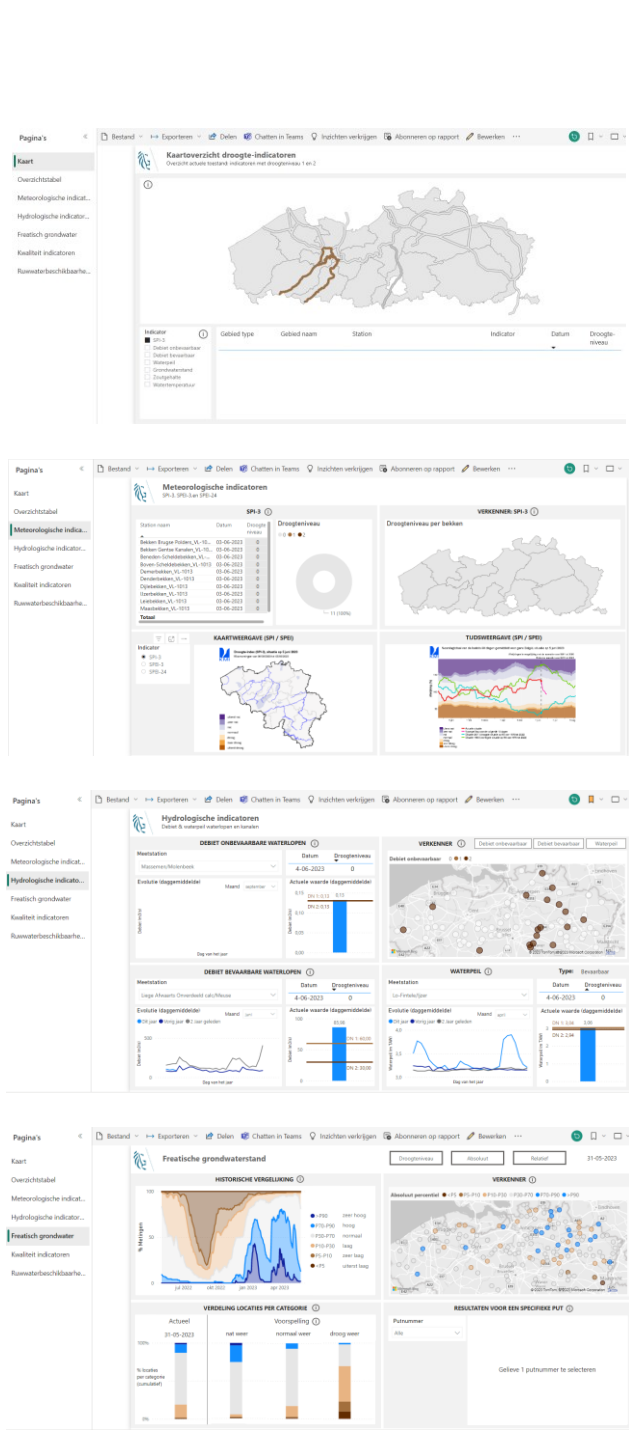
Pagina's

Kaart
Overzichtstabel
Meteorologische indicat...
Hydrologische indicator...
Freatisch grondwater
Kwaliteit indicatoren
Ruwwaterbeschikbaarhe...

Bestand Exporteren Delen Chatten in Teams Inzichten verkrijgen Abonneren op rapport Bewerken ...

Kaartoverzicht droogte-indicatoren
Overzicht actuele toestand indicatoren met droogteniveau 1 en 2

Indicator
SPI-3
Debiet onbevaarbaar
Debiet bevaarbaar
Waterpeil
Grondwaterstand
Zoutgehalte
Watertemperatuur

| Gebied type | Gebied naam | Station | Indicator | Datum | Droogte-niveau |
|---|---|---|---|---|---|

Pagina's

Kaart
Overzichtstabel
Meteorologische indicat...
Hydrologische indicator...
Freatisch grondwater
Kwaliteit indicatoren
Ruwwaterbeschikbaarhe...

Bestand Exporteren Delen Chatten in Teams Inzichten verkrijgen Abonneren op rapport Bewerken ...

Meteorologische indicatoren
SPI-3, SPEI-3 en SPEI-24

SPI-3

| Station naam | Datum | Droogte niveau |
|---|---|---|
| Bekken Brugse Polders_VL-10... | 03-06-2023 | 0 |
| Bekken Gentse Kanalen_VL-10... | 03-06-2023 | 0 |
| Beneden-Scheldebekken_VL-... | 03-06-2023 | 0 |
| Boven-Scheldebekken_VL-1013 | 03-06-2023 | 0 |
| Demerbekken_VL-1013 | 03-06-2023 | 0 |
| Denderbekken_VL-1013 | 03-06-2023 | 0 |
| Dijlebekken_VL-1013 | 03-06-2023 | 0 |
| IJzerbekken_VL-1013 | 03-06-2023 | 0 |
| Leiebekken_VL-1013 | 03-06-2023 | 0 |
| Maasbekken_VL-1013 | 03-06-2023 | 0 |
| Totaal | | |

Droogteniveau
0 1 2
11 (100%)

VERKENNER: SPI-3
Droogteniveau per bekken

KAARTWEERGAVE (SPI / SPEI)
Indicator
SPI-3
SPEI-3
SPEI-24

TIJDSWEERGAVE (SPI / SPEI)

Pagina's

Kaart
Overzichtstabel
Meteorologische indicat...
Hydrologische indicato...
Freatisch grondwater
Kwaliteit indicatoren
Ruwwaterbeschikbaarhe...

Bestand Exporteren Delen Chatten in Teams Inzichten verkrijgen Abonneren op rapport Bewerken ...

Hydrologische indicatoren
Debiet & waterpeil waterlopen en kanalen

DEBIET ONBEVAARBARE WATERLOPEN
Meetstation
Maasmechelen/Molenbeek
Datum Droogteniveau
4-06-2023 0
Evolutie (daggemiddelde)
Maand september
Actuele waarde (daggemiddelde)
DN 1: 0.15
DN 2: 0.13
Debiet in m³/s
Dag van het jaar

VERKENNER
Debiet onbevaarbaar Debiet bevaarbaar Waterpeil
Debiet onbevaarbaar 0 1 2

DEBIET BEVAARBARE WATERLOPEN
Meetstation
Liege Ahaerts Ommeland calc/Meuse
Datum Droogteniveau
4-06-2023 0
Evolutie (daggemiddelde)
Maand juni
Dit jaar Vorig jaar 2 jaar geleden
Actuele waarde (daggemiddelde)
DN 1: 60.00
DN 2: 30.00
Debiet in m³/s
Dag van het jaar

WATERPEIL
Type: Bevaarbaar
Meetstation
Lo-Fintele/IJzer
Datum Droogteniveau
4-06-2023 0
Evolutie (daggemiddelde)
Maand april
Dit jaar Vorig jaar 2 jaar geleden
Actuele waarde (daggemiddelde)
DN 1: 3.08
DN 2: 2.94
Waterpeil in TAW
Dag van het jaar

Pagina's

Kaart
Overzichtstabel
Meteorologische indicat...
Hydrologische indicator...
Freatisch grondwater
Kwaliteit indicatoren
Ruwwaterbeschikbaarhe...

Bestand Exporteren Delen Chatten in Teams Inzichten verkrijgen Abonneren op rapport Bewerken ...

Freatische grondwaterstand
Droogteniveau Absoluut Relatief 31-05-2023

HISTORISCHE VERGELIJKING
% Metingen
>P90 zeer hoog
P70-P90 hoog
P30-P70 normaal
P10-P30 laag
P5-P10 zeer laag
<P5 uiterst laag
jul 2022 okt 2022 jan 2023 apr 2023

VERKENNER
Absoluut percentiel <P5 P5-P10 P10-P30 P30-P70 P70-P90 >P90

VERDELING LOCATIES PER CATEGORIE
Actueel Voorspelling
31-05-2023 nat weer normaal weer droog weer
100%
% locaties per categorie (cumulatief)
0%

RESULTATEN VOOR EEN SPECIFIEKE PUT
Putnummer
Alle
Gelieve 1 putnummer te selecteren